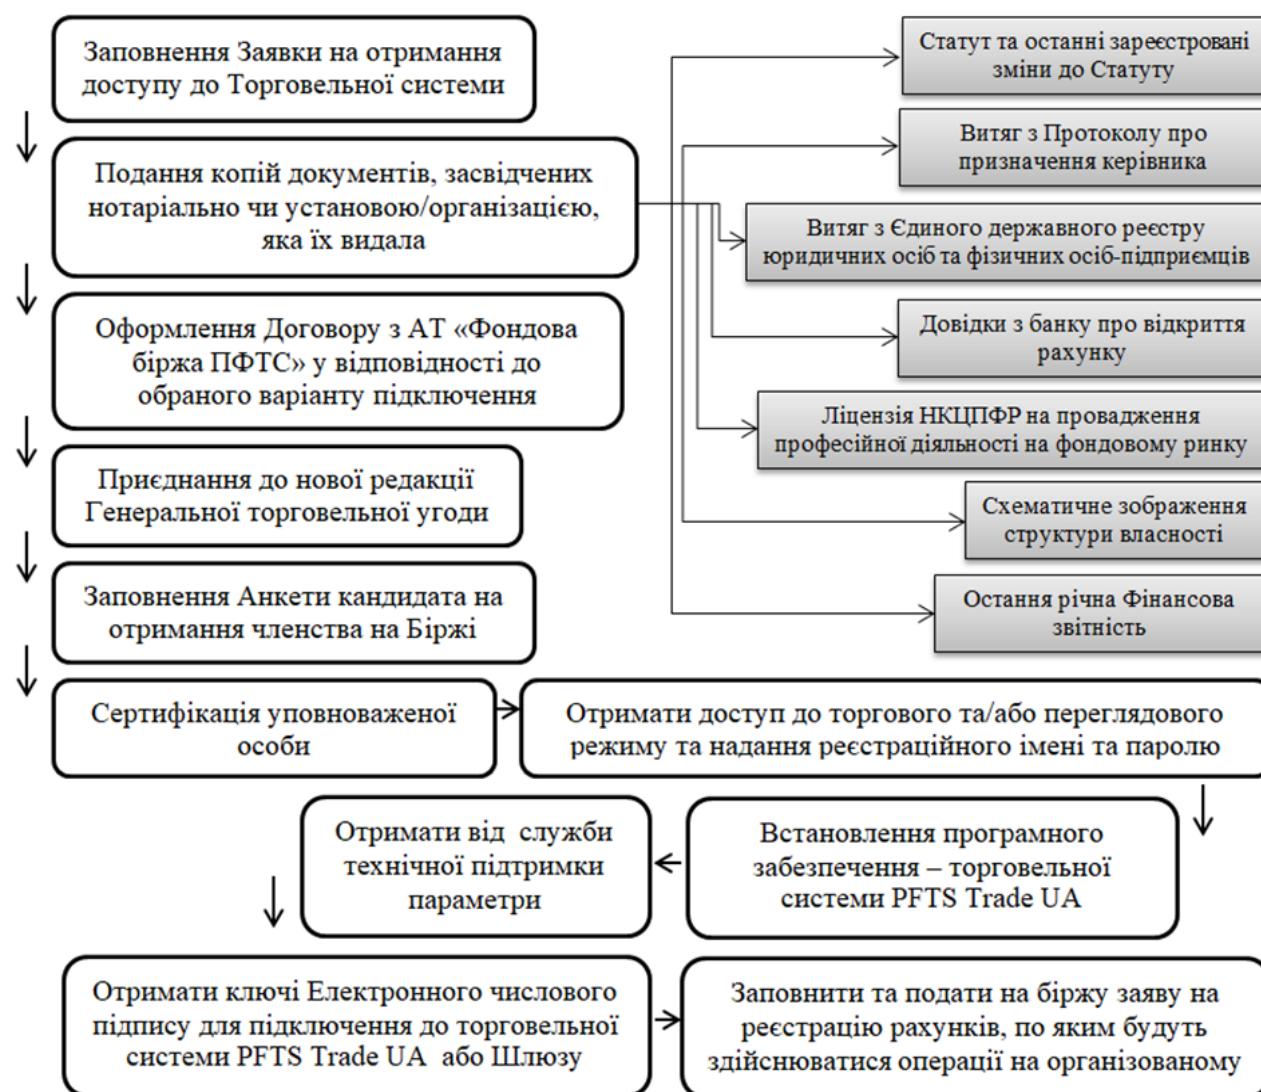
Заповнення Заявки на отримання доступу до Торговельної системи

Подання копій документів, засвідчених нотаріально чи установою/організацією, яка їх видала

Оформлення Договору з АТ «Фондова біржа ПФТС» у відповідності до обраного варіанту підключення

Приєднання до нової редакції Генеральної торговельної угоди

Заповнення Анкети кандидата на отримання членства на Біржі

Сертифікація уповноваженої особи

Статут та останні зареєстровані зміни до Статуту

Витяг з Протоколу про призначення керівника

Витяг з Єдиного державного реєстру юридичних осіб та фізичних осіб-підприємців

Довідки з банку про відкриття рахунку

Ліцензія НКЦПФР на провадження професійної діяльності на фондовому ринку

Схематичне зображення структури власності

Остання річна Фінансова звітність

Отримати доступ до торгового та/або переглядового режиму та надання реєстраційного імені та паролю

Встановлення програмного забезпечення – торговельної системи PFTS Trade UA

Отримати від служби технічної підтримки параметри

Отримати ключі Електронного числового підпису для підключення до торговельної системи PFTS Trade UA або Шлюзу

Заповнити та подати на біржу заяву на реєстрацію рахунків, по яким будуть здійснюватися операції на організованому